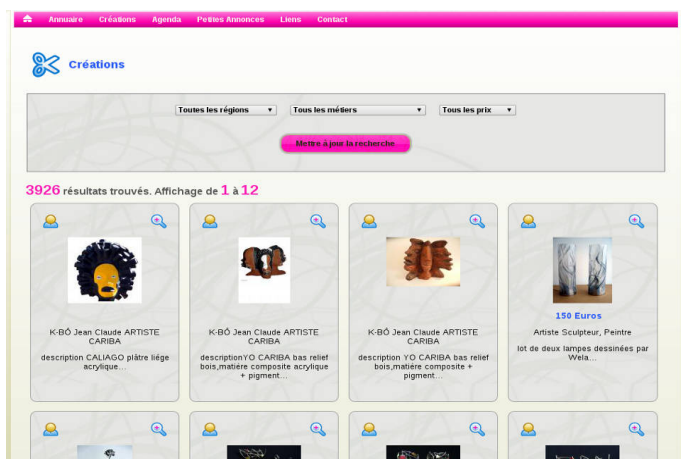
Annuaire Créations Agenda Petites Annonces Liens Contact

Créations

Toutes les régions
Tous les métiers
Tous les prix

Mettre à jour la recherche

3926 résultats trouvés. Affichage de 1 à 12

K-BÔ Jean Claude ARTISTE CARIBA

description CALIAGO plâtre liège acrylique...

K-BÔ Jean Claude ARTISTE CARIBA

descriptionYO CARIBA bas relief bois,matière composite acrylique + pigment...

K-BÔ Jean Claude ARTISTE CARIBA

description YO CARIBA bas relief bois,matière composite + pigment...

150 Euros

Artiste Sculpteur, Peintre

lot de deux lampes dessinées par Wela...